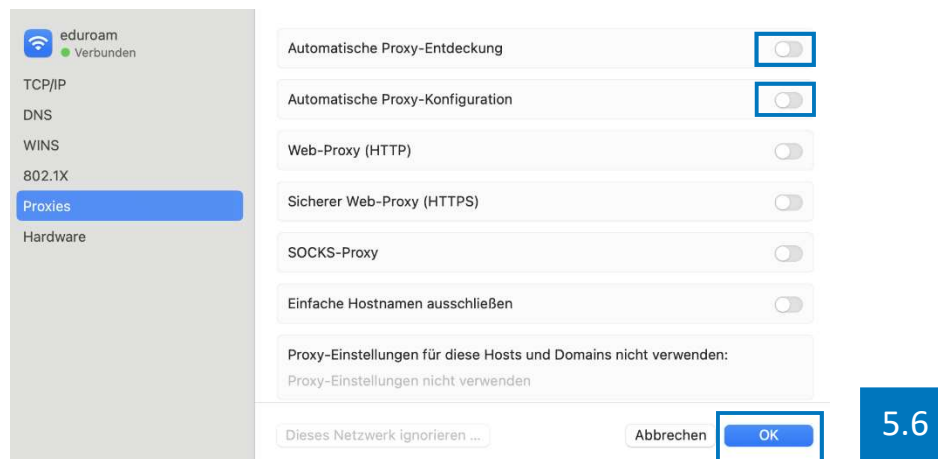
eduroam
Verbunden

TCP/IP

DNS

WINS

802.1X

Proxies

Hardware

Automatische Proxy-Entdeckung

Automatische Proxy-Konfiguration

Web-Proxy (HTTP)

Sicherer Web-Proxy (HTTPS)

SOCKS-Proxy

Einfache Hostnamen ausschließen

Proxy-Einstellungen für diese Hosts und Domains nicht verwenden:

Proxy-Einstellungen nicht verwenden

Dieses Netzwerk ignorieren ...

Abbrechen

OK

5.6